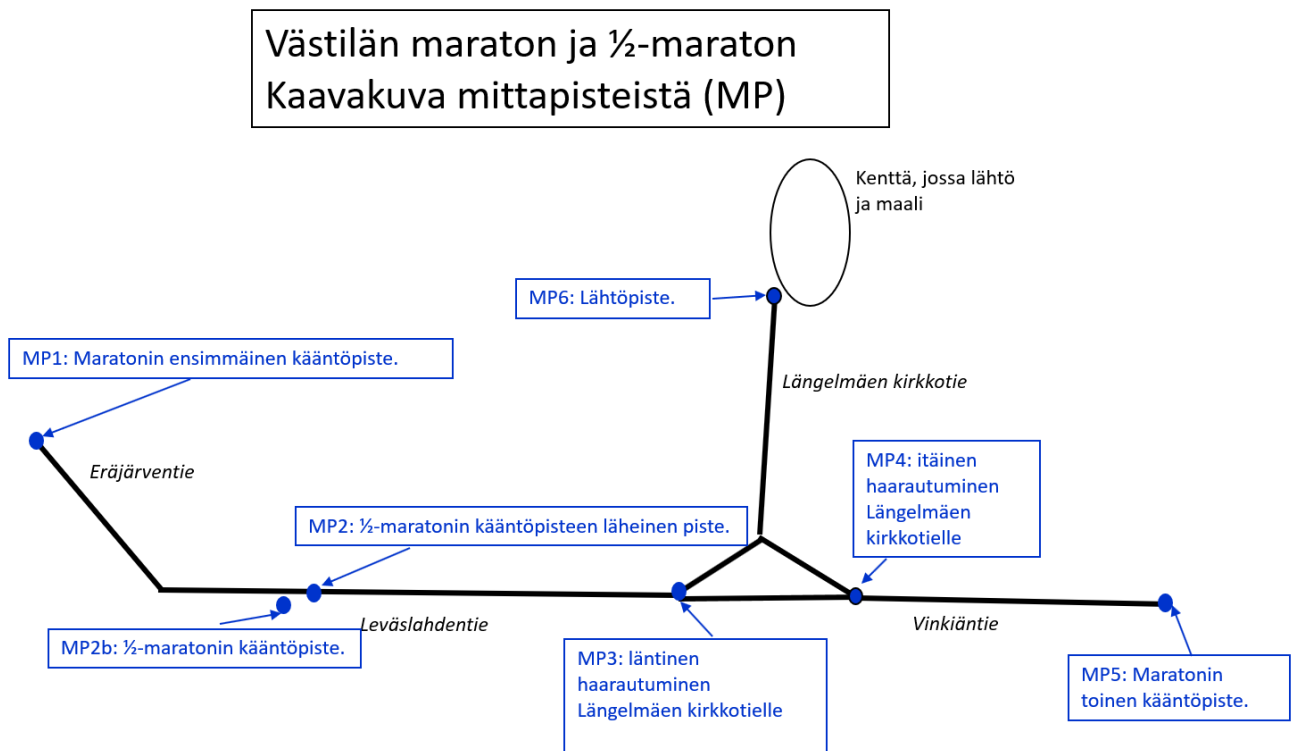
Västilän maraton ja ½-maraton
Kaavakuva mittapisteistä (MP)

Kenttä, jossa lähtö ja maali

MP6: Lähtöpiste.

MP1: Maratonin ensimmäinen kääntöpiste.

Längelmäen kirkkotie

Eräjärventie

MP4: itäinen haarautuminen Längelmäen kirkkotielle

MP2: ½-maratonin kääntöpisteen läheinen piste.

Leväslahdentie

Vinkiäntie

MP2b: ½-maratonin kääntöpiste.

MP3: läntinen haarautuminen Längelmäen kirkkotielle

MP5: Maratonin toinen kääntöpiste.